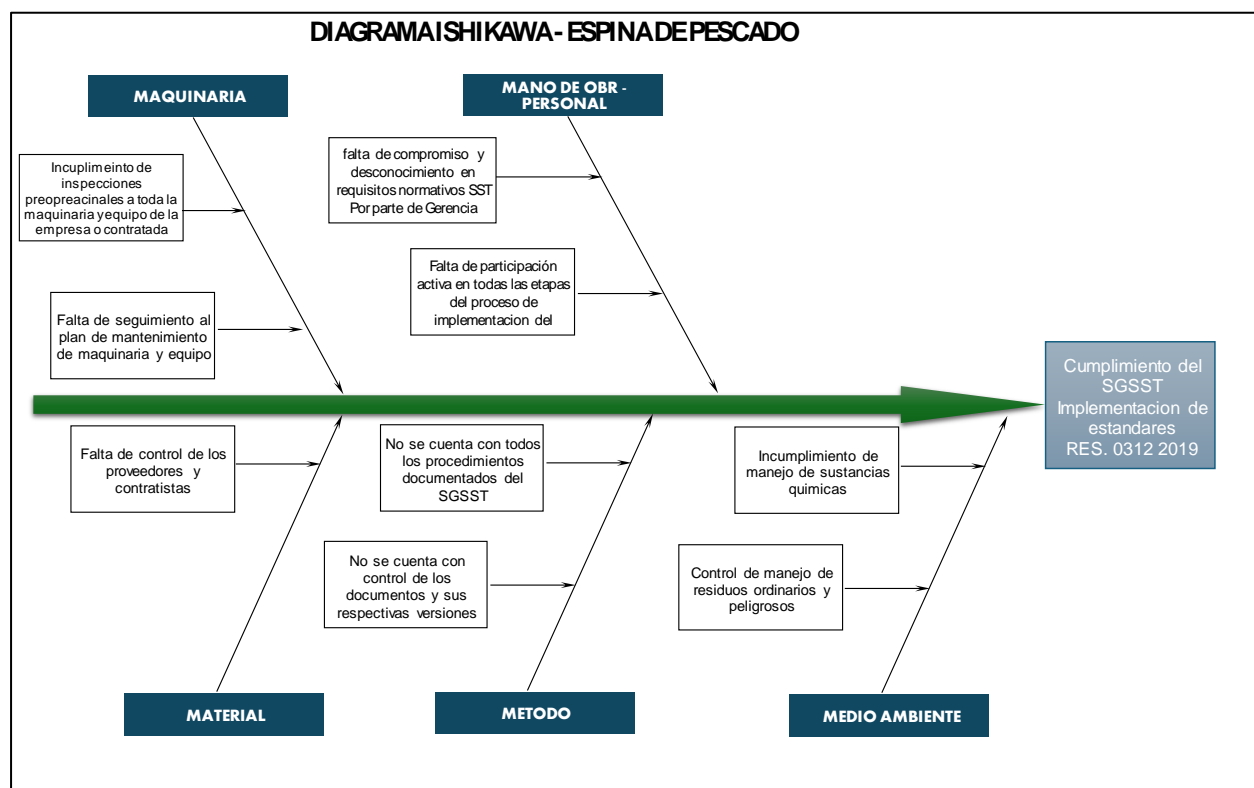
DIAGRAMA ISHIKAWA - ESPINA DE PESCADO

MAQUINARIA

MANO DE OBR - PERSONAL

Incuplimeinto de inspecciones preopreacinales a toda la maquinaria y equipo de la empresa o contratada

falta de compromiso y desconocimiento en requisitos normativos SST Por parte de Gerencia

Falta de participación activa en todas las etapas del proceso de implementacion del

Falta de seguimiento al plan de mantenimiento de maquinaria y equipo

Cumplimiento del SGSST Implementacion de estandares RES. 0312 2019

Falta de control de los proveedores y contratistas

No se cuenta con todos los procedimientos documentados del SGSST

Incumplimiento de manejo de sustancias quimicas

No se cuenta con control de los documentos y sus respectivas versiones

Control de manejo de residuos ordinarios y peligrosos

MATERIAL

METODO

MEDIO AMBIENTE